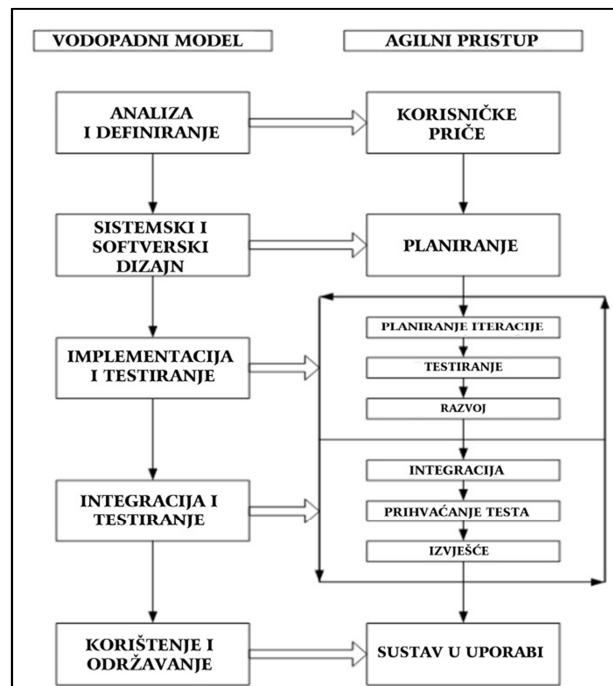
VODOPADNI MODEL

AGILNI PRISTUP

ANALIZA I DEFINIRANJE

KORISNIČKE PRIČE

SISTEMSKI I SOFTVERSKI DIZAJN

PLANIRANJE

IMPLEMENTACIJA I TESTIRANJE

PLANIRANJE ITERACIJE

TESTIRANJE

RAZVOJ

INTEGRACIJA I TESTIRANJE

INTEGRACIJA

PRIHVAĆANJE TESTA

IZVJEŠĆE

KORIŠTENJE I ODRŽAVANJE

SUSTAV U UPORABI